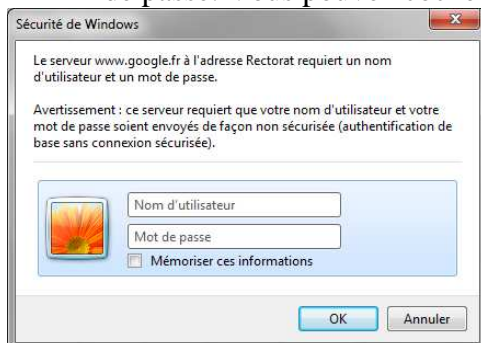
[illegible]

Sécurité de Windows

Le serveur www.google.fr à l'adresse Rectorat requiert un nom d'utilisateur et un mot de passe.

Avertissement : ce serveur requiert que votre nom d'utilisateur et votre mot de passe soient envoyés de façon non sécurisée (authentification de base sans connexion sécurisée).

Nom d'utilisateur

Mot de passe

Mémoriser ces informations

OK

Annuler